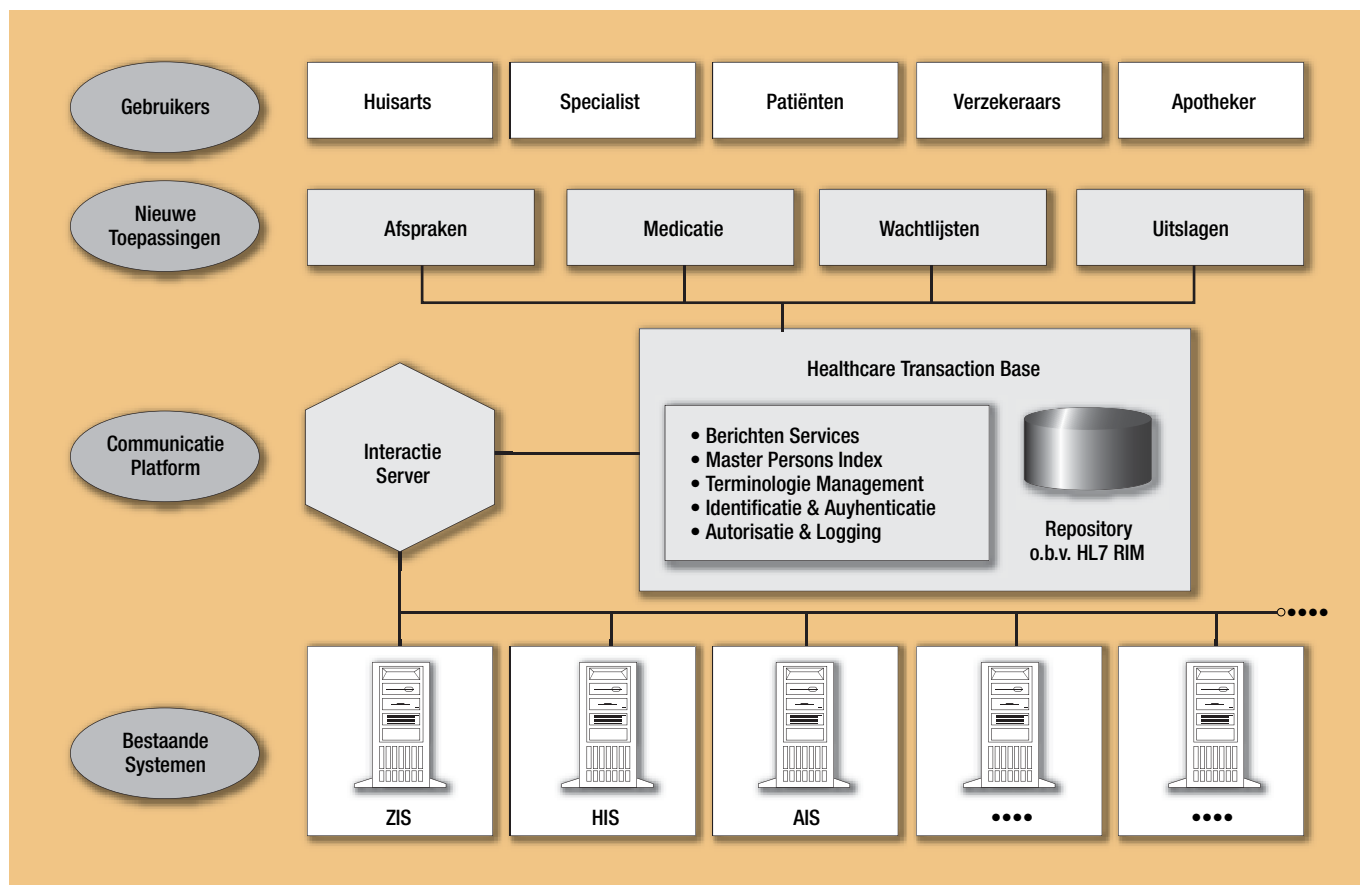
Gebruikers

Huisarts

Specialist

Patiënten

Verzekeraars

Apotheker

Nieuwe Toepassingen

Afspraken

Medicatie

Wachtlijsten

Uitslagen

Healthcare Transaction Base

Communicatie Platform

Interactie Server

• Berichten Services
• Master Persons Index
• Terminologie Management
• Identificatie & Auyhenticatie
• Autorisatie & Logging

Repository o.b.v. HL7 RIM

••••

Bestaande Systemen

ZIS

HIS

AIS

••••

••••